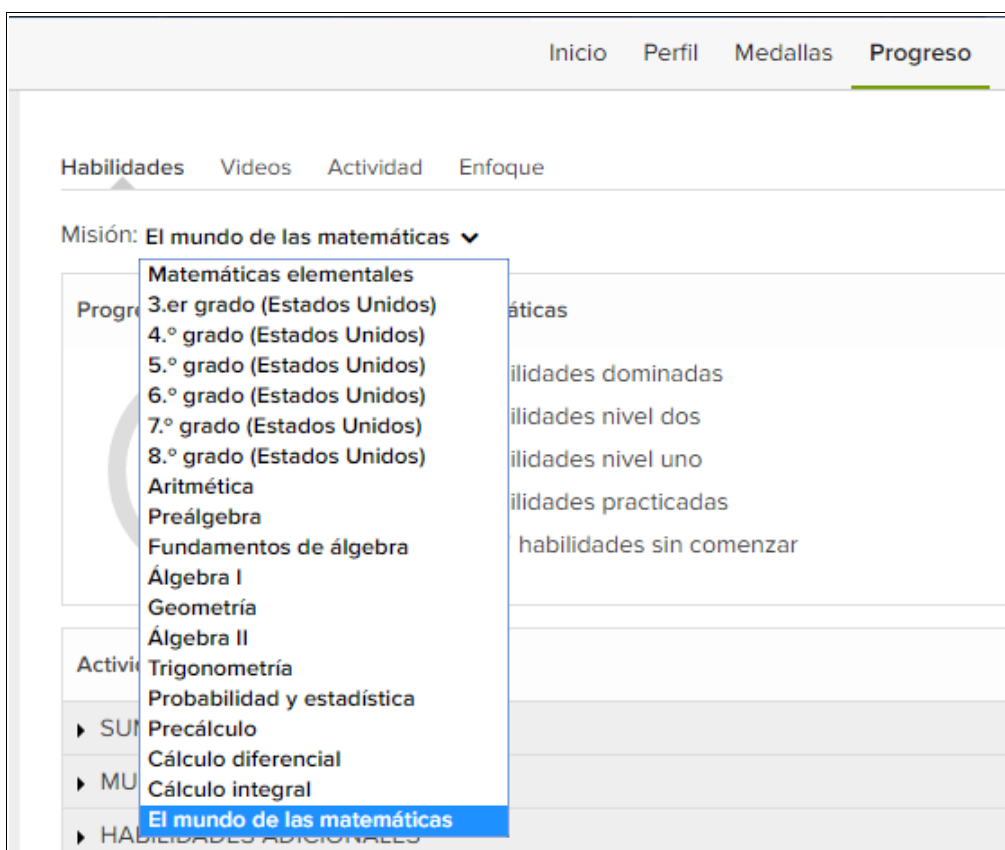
Inicio Perfil Medallas Progreso

Habilidades Videos Actividad Enfoque

Misión: El mundo de las matemáticas

Matemáticas elementales
3.er grado (Estados Unidos)
4.º grado (Estados Unidos)
5.º grado (Estados Unidos)
6.º grado (Estados Unidos)
7.º grado (Estados Unidos)
8.º grado (Estados Unidos)
Aritmética
Preálgebra
Fundamentos de álgebra
Álgebra I
Geometría
Álgebra II
Trigonometría
Probabilidad y estadística
Precálculo
Cálculo diferencial
Cálculo integral
El mundo de las matemáticas

Progr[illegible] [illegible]áticas

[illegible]ilidades dominadas
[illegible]ilidades nivel dos
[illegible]ilidades nivel uno
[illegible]ilidades practicadas
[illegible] habilidades sin comenzar

Activi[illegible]

SU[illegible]
MU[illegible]
HA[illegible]